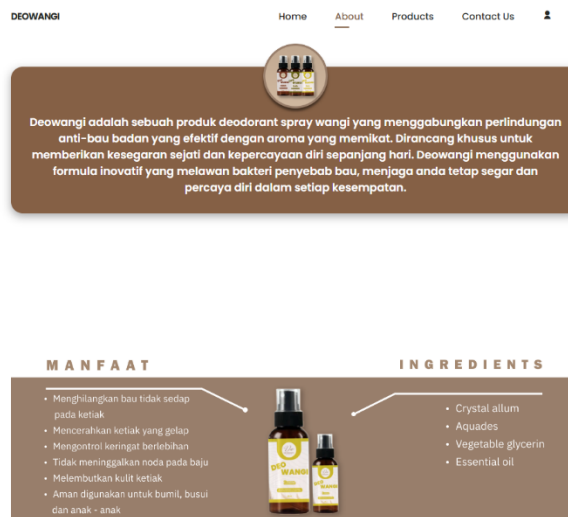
DEOWANGI

Home About Products Contact Us

Deowangi adalah sebuah produk deodorant spray wangi yang menggabungkan perlindungan anti-bau badan yang efektif dengan aroma yang memikat. Dirancang khusus untuk memberikan kesegaran sejati dan kepercayaan diri sepanjang hari. Deowangi menggunakan formula inovatif yang melawan bakteri penyebab bau, menjaga anda tetap segar dan percaya diri dalam setiap kesempatan.

MANFAAT

INGREDIENTS

- Menghilangkan bau tidak sedap pada ketiak
- Mencerahkan ketiak yang gelap
- Mengontrol keringat berlebihan
- Tidak meninggalkan noda pada baju
- Melembutkan kulit ketiak
- Aman digunakan untuk bumil, busui dan anak - anak

DEO WANGI

DEO WANGI

- Crystal allum
- Aquades
- Vegetable glycerin
- Essential oil